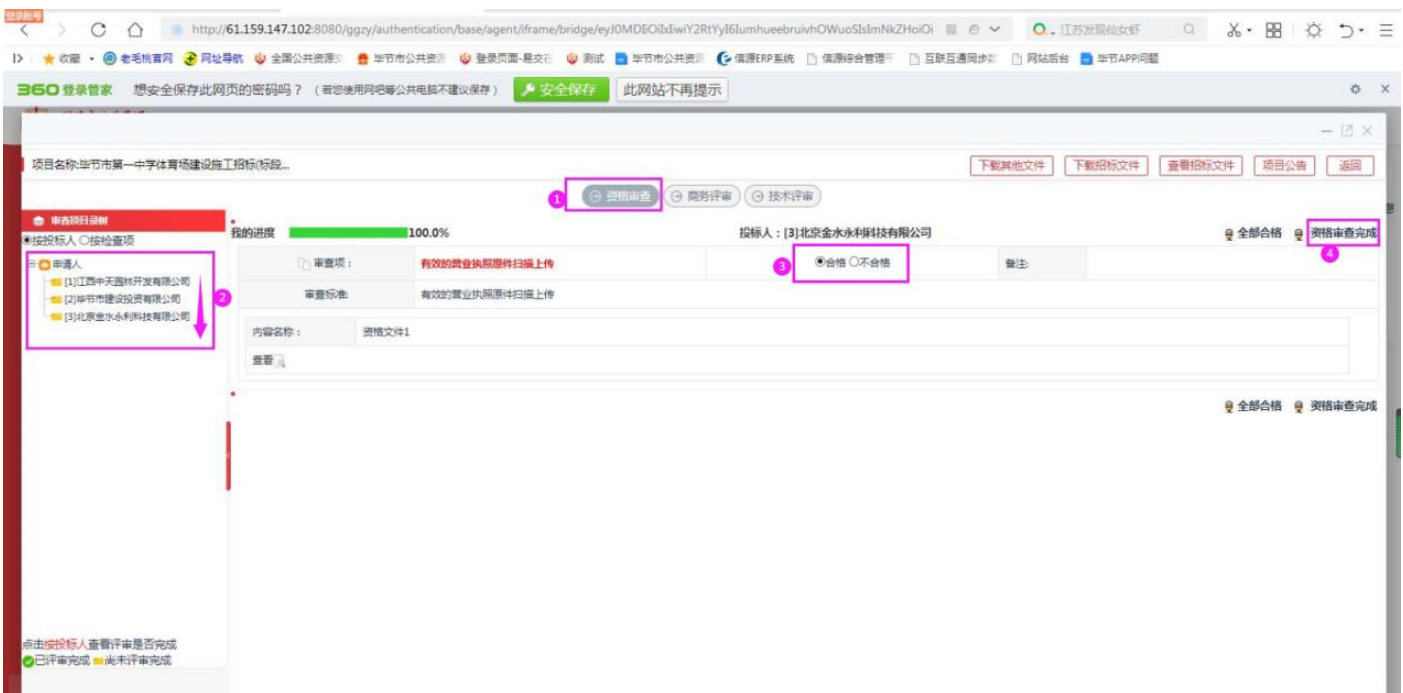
登录账号

http://61.159.147.102:8080/ggzy/authentication/base/agent/iframe/bridge/eyJ0MDEiOiIxIiwiY2RtYyI6IumhueebruivhOWuoSIsImNkZHoiOi

江苏发现仙女虾

收藏 老毛桃官网 网址导航 全国公共资源交 毕节市公共资源 登录页面-易交在 测试 毕节市公共资源 信源ERP系统 信源综合管理平 互联互通同步数 网站后台 毕节APP问题

360 登录管家 想安全保存此网页的密码吗？（若您使用网吧等公共电脑不建议保存） 安全保存 此网站不再提示

项目名称:毕节市第一中学体育场建设施工招标(标段...

下载其他文件 下载招标文件 查看招标文件 项目公告 返回

1 资格审查 商务评审 技术评审

审查项目录树

按投标人 按检查项

申请人

[1]江西中天园林开发有限公司

[2]毕节市建设投资有限公司

[3]北京金水永利科技有限公司

2

我的进度 100.0%

投标人：[3]北京金水永利科技有限公司

全部合格 资格审查完成 4

审查项： 有效的营业执照原件扫描上传

3 合格 不合格

备注:

审查标准: 有效的营业执照原件扫描上传

内容名称： 资格文件1

查看

全部合格 资格审查完成

点击按投标人查看评审是否完成

已评审完成 尚未评审完成